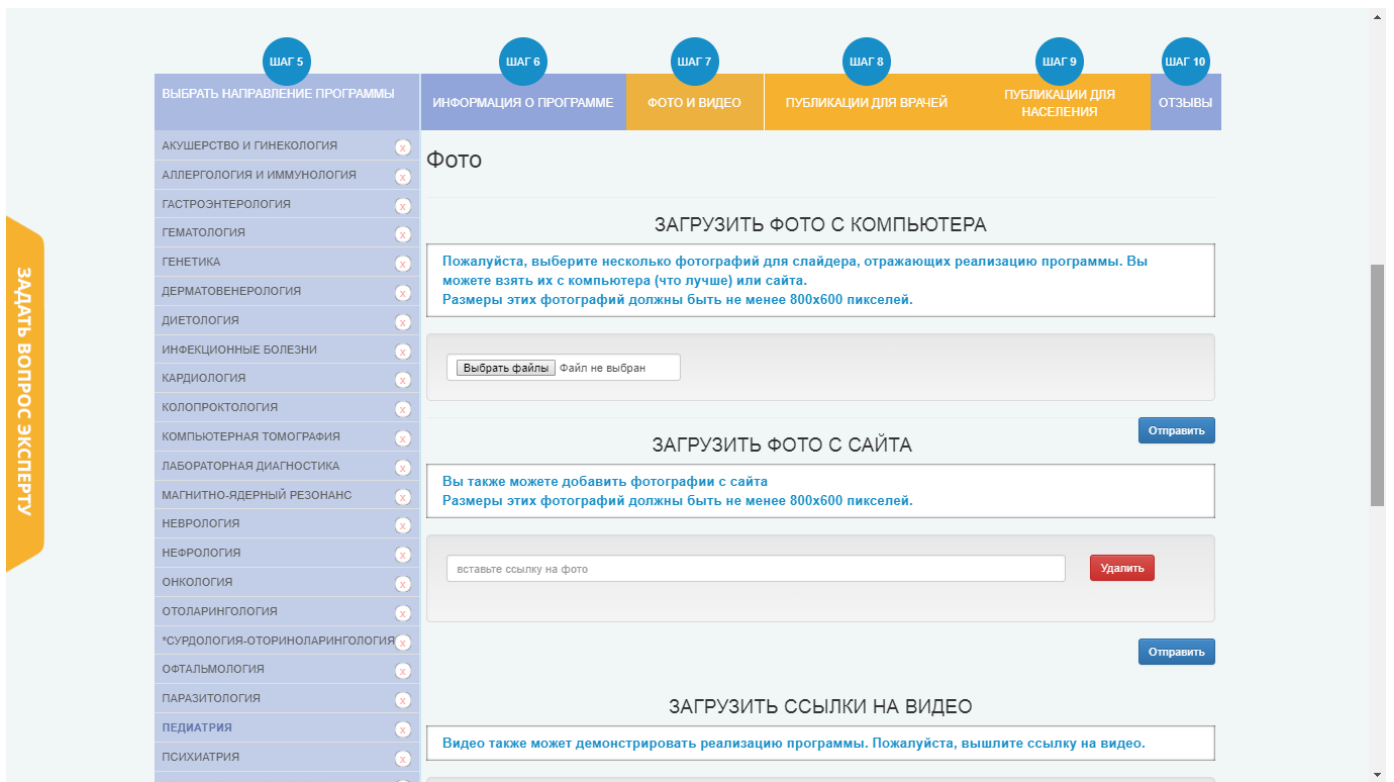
ЗАДАТЬ ВОПРОС ЭКСПЕРТУ

ШАГ 5
ВЫБРАТЬ НАПРАВЛЕНИЕ ПРОГРАММЫ

ШАГ 6
ИНФОРМАЦИЯ О ПРОГРАММЕ

ШАГ 7
ФОТО И ВИДЕО

ШАГ 8
ПУБЛИКАЦИИ ДЛЯ ВРАЧЕЙ

ШАГ 9
ПУБЛИКАЦИИ ДЛЯ НАСЕЛЕНИЯ

ШАГ 10
ОТЗЫВЫ

АКУШЕРСТВО И ГИНЕКОЛОГИЯ x
АЛЛЕРГОЛОГИЯ И ИММУНОЛОГИЯ x
ГАСТРОЭНТЕРОЛОГИЯ x
ГЕМАТОЛОГИЯ x
ГЕНЕТИКА x
ДЕРМАТОВЕНЕРОЛОГИЯ x
ДИЕТОЛОГИЯ x
ИНФЕКЦИОННЫЕ БОЛЕЗНИ x
КАРДИОЛОГИЯ x
КОЛОПРОКТОЛОГИЯ x
КОМПЬЮТЕРНАЯ ТОМОГРАФИЯ x
ЛАБОРАТОРНАЯ ДИАГНОСТИКА x
МАГНИТНО-ЯДЕРНЫЙ РЕЗОНАНС x
НЕВРОЛОГИЯ x
НЕФРОЛОГИЯ x
ОНКОЛОГИЯ x
ОТОЛАРИНГОЛОГИЯ x
*СУРДОЛОГИЯ-ОТОРИНОЛАРИНГОЛОГИЯ x
ОФТАЛЬМОЛОГИЯ x
ПАРАЗИТОЛОГИЯ x
ПЕДИАТРИЯ x
ПСИХИАТРИЯ x

Фото

ЗАГРУЗИТЬ ФОТО С КОМПЬЮТЕРА

Пожалуйста, выберите несколько фотографий для слайдера, отражающих реализацию программы. Вы можете взять их с компьютера (что лучше) или сайта.
Размеры этих фотографий должны быть не менее 800x600 пикселей.

Выбрать файлы Файл не выбран

Отправить

ЗАГРУЗИТЬ ФОТО С САЙТА

Вы также можете добавить фотографии с сайта
Размеры этих фотографий должны быть не менее 800x600 пикселей.

вставьте ссылку на фото
Удалить

Отправить

ЗАГРУЗИТЬ ССЫЛКИ НА ВИДЕО

Видео также может демонстрировать реализацию программы. Пожалуйста, вышлите ссылку на видео.